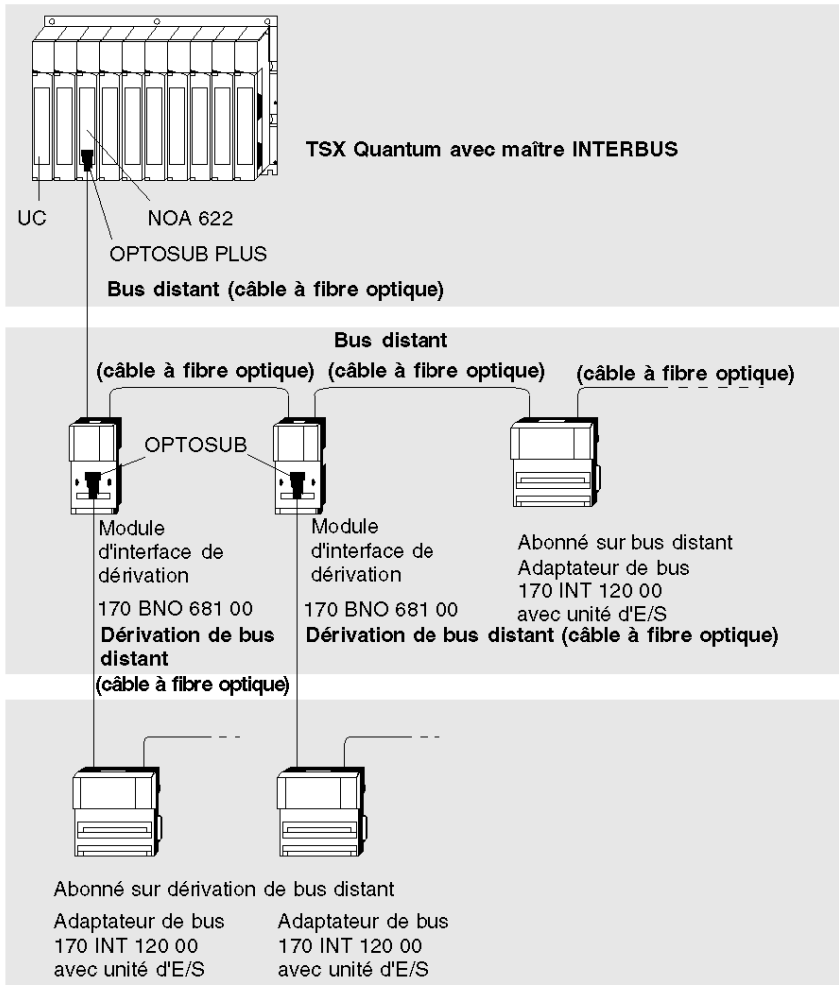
TSX Quantum avec maître INTERBUS

UC

NOA 622

OPTOSUB PLUS

Bus distant (câble à fibre optique)

Bus distant

(câble à fibre optique)

(câble à fibre optique)

(câble à fibre optique)

OPTOSUB

Module d'interface de dérivation

170 BNO 681 00

Dérivation de bus distant

(câble à fibre optique)

Module d'interface de dérivation

170 BNO 681 00

Dérivation de bus distant (câble à fibre optique)

Abonné sur bus distant

Adaptateur de bus

170 INT 120 00

avec unité d'E/S

Abonné sur dérivation de bus distant

Adaptateur de bus

170 INT 120 00

avec unité d'E/S

Adaptateur de bus

170 INT 120 00

avec unité d'E/S